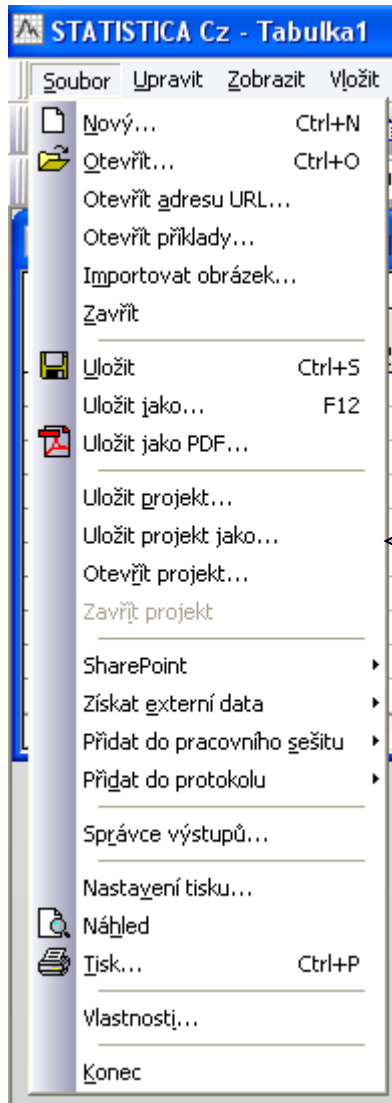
STATISTICA Cz - Tabulka1

Soubor Upravit Zobrazit Vložit

Nový... Ctrl+N
Otevřít... Ctrl+O
Otevřít adresu URL...
Otevřít příklady...
Importovat obrázek...
Zavřít

Uložit Ctrl+S
Uložit jako... F12
Uložit jako PDF...

Uložit projekt...
Uložit projekt jako...
Otevřít projekt...
Zavřít projekt

SharePoint
Získat externí data
Přidat do pracovního sešitu
Přidat do protokolu

Správce výstupů...

Nastavení tisku...
Náhled
Tisk... Ctrl+P

Vlastnosti...

Konec